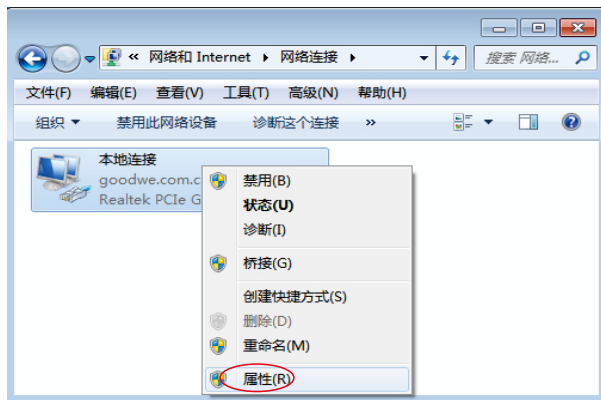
« 网络和 Internet ▸ 网络连接 ▸

搜索 网络...

文件(F) 编辑(E) 查看(V) 工具(T) 高级(N) 帮助(H)

组织 ▾ 禁用此网络设备 诊断这个连接 »

本地连接
goodwe.com.c
Realtek PCIe G

禁用(B)
状态(U)
诊断(I)
桥接(G)
创建快捷方式(S)
删除(D)
重命名(M)
属性(R)